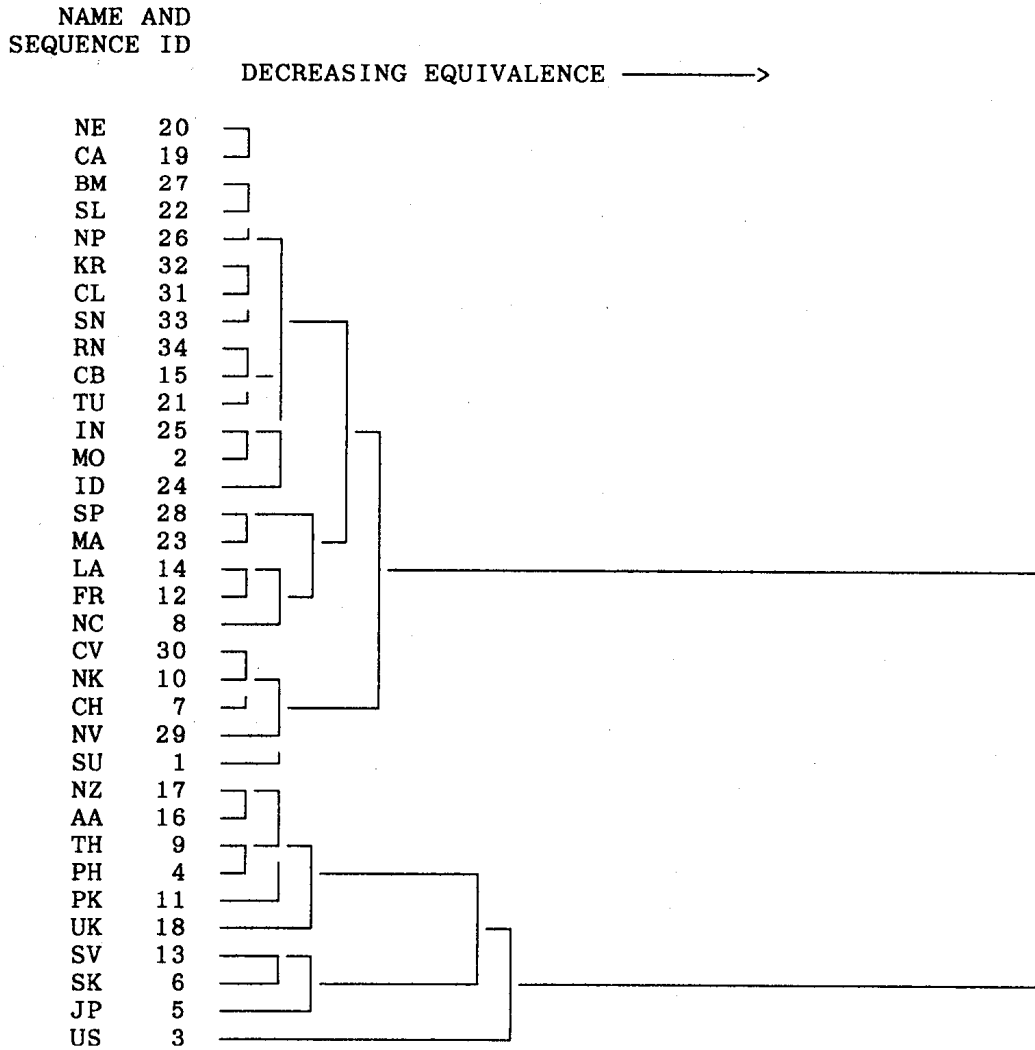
NAME AND SEQUENCE ID

DECREASING EQUIVALENCE ——>

NE 20
CA 19
BM 27
SL 22
NP 26
KR 32
CL 31
SN 33
RN 34
CB 15
TU 21
IN 25
MO 2
ID 24
SP 28
MA 23
LA 14
FR 12
NC 8
CV 30
NK 10
CH 7
NV 29
SU 1
NZ 17
AA 16
TH 9
PH 4
PK 11
UK 18
SV 13
SK 6
JP 5
US 3